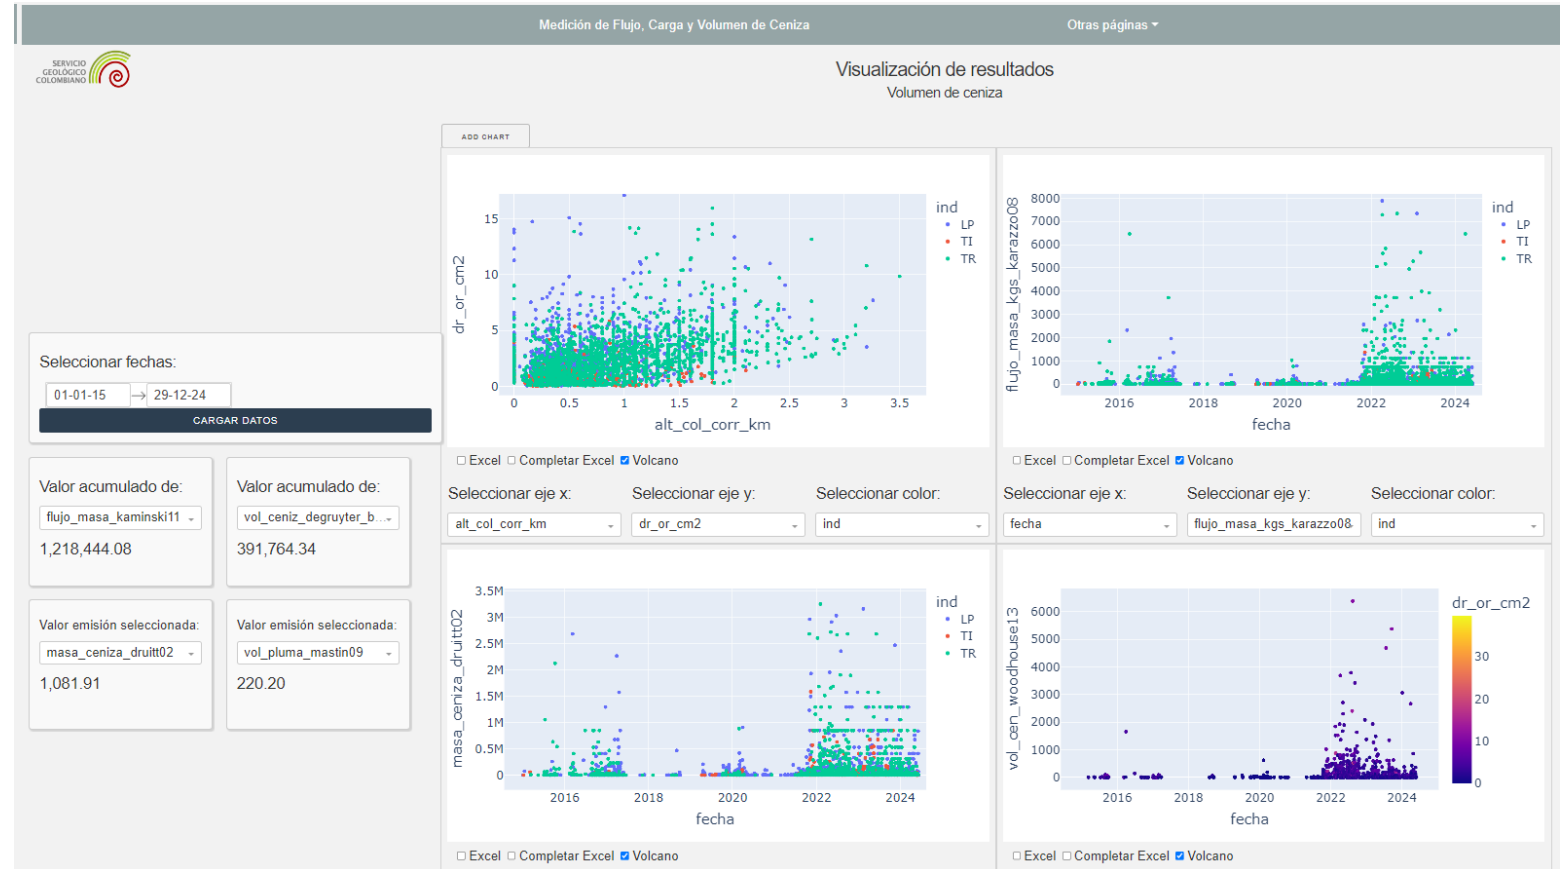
Medición de Flujo, Carga y Volumen de Ceniza
Otras páginas

SERVICIO GEOLÓGICO COLOMBIANO

Visualización de resultados
Volumen de ceniza

ADD CHART

Seleccionar fechas:
01-01-15 → 29-12-24
CARGAR DATOS

Valor acumulado de:
flujo_masa_kaminski11
1,218,444.08

Valor acumulado de:
vol_ceniz_degruyter_b...
391,764.34

Valor emisión seleccionada:
masa_ceniza_druitt02
1,081.91

Valor emisión seleccionada:
vol_pluma_mastin09
220.20

dr_or_cm2
15
10
5
0
0
0.5
1
1.5
2
2.5
3
3.5
alt_col_corr_km
ind
LP
TI
TR

flujo_masa_kgs_karazzo08
8000
7000
6000
5000
4000
3000
2000
1000
0
2016
2018
2020
2022
2024
fecha
ind
LP
TI
TR

☐ Excel ☐ Completar Excel ☑ Volcano
☐ Excel ☐ Completar Excel ☑ Volcano

Seleccionar eje x: Seleccionar eje y: Seleccionar color:
alt_col_corr_km dr_or_cm2 ind
Seleccionar eje x: Seleccionar eje y: Seleccionar color:
fecha flujo_masa_kgs_karazzo08 ind

masa_ceniza_druitt02
3.5M
3M
2.5M
2M
1.5M
1M
0.5M
0
2016
2018
2020
2022
2024
fecha
ind
LP
TI
TR

vol_cen_woodhouse13
6000
5000
4000
3000
2000
1000
0
2016
2018
2020
2022
2024
fecha
dr_or_cm2
30
20
10
0

☐ Excel ☐ Completar Excel ☑ Volcano
☐ Excel ☐ Completar Excel ☑ Volcano